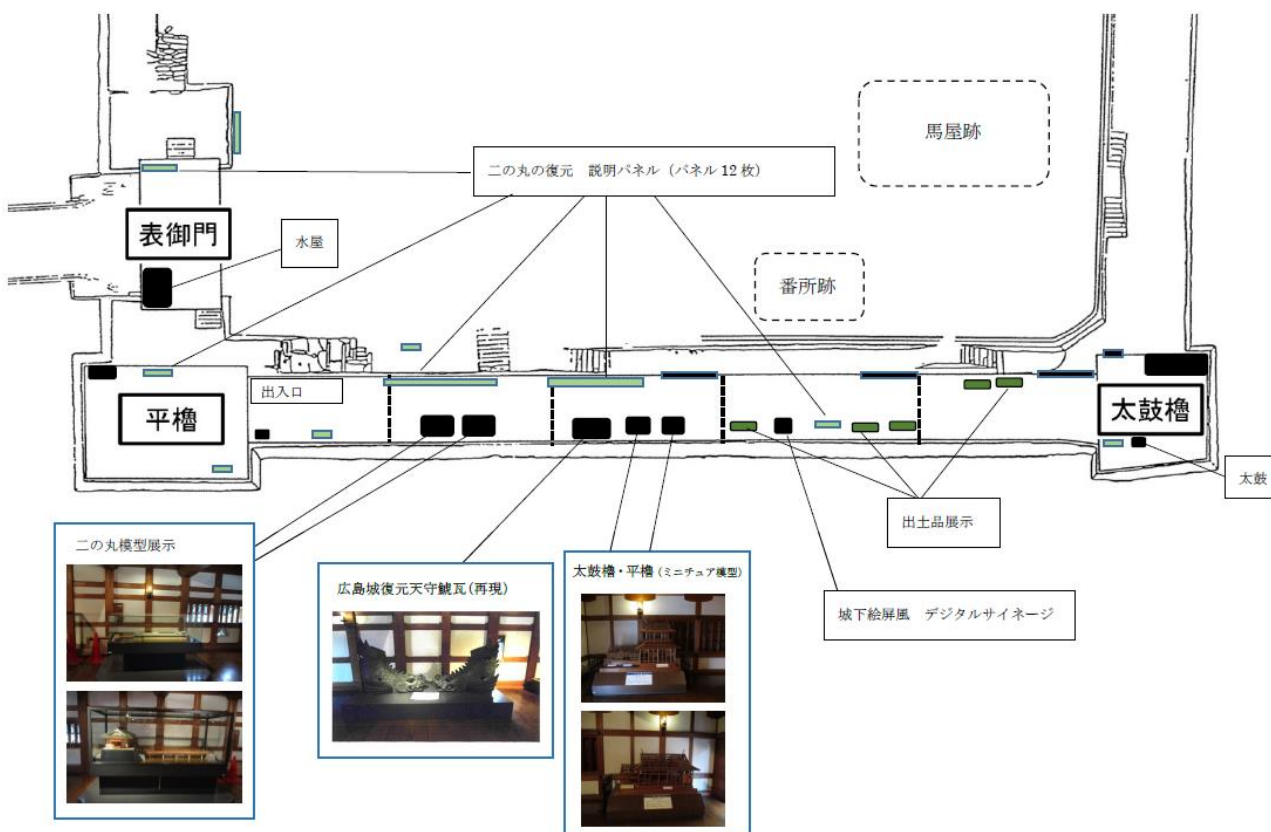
馬屋跡

二の丸の復元　説明パネル（パネル 12 枚）

表御門

水屋

番所跡

出入口

平櫓

太鼓櫓

太鼓

出土品展示

二の丸模型展示

広島城復元天守鯱瓦(再現)

太鼓櫓・平櫓（ミニチュア模型）

城下絵屏風　デジタルサイネージ